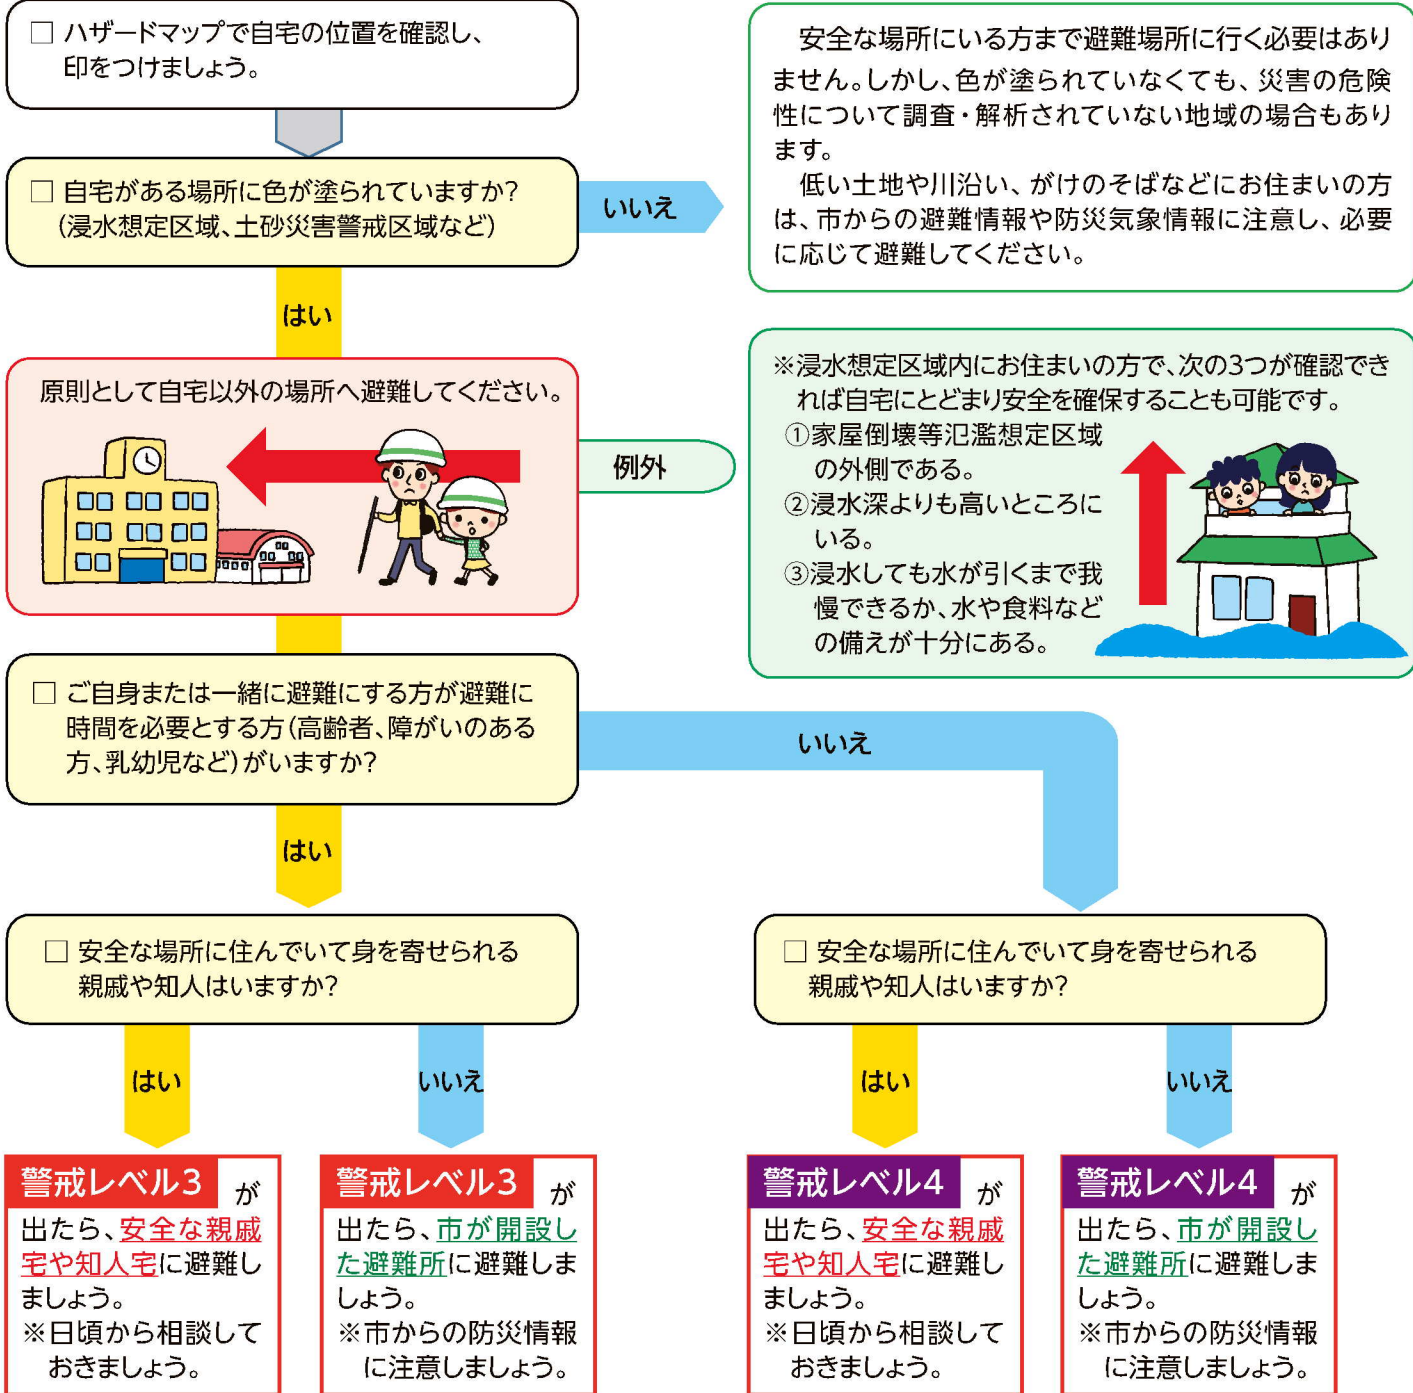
□ ハザードマップで自宅の位置を確認し、印をつけましょう。

□ 自宅がある場所に色が塗られていますか?(浸水想定区域、土砂災害警戒区域など)

いいえ

安全な場所にいる方まで避難場所に行く必要はありません。しかし、色が塗られていなくても、災害の危険性について調査・解析されていない地域の場合もあります。
低い土地や川沿い、がけのそばなどにお住まいの方は、市からの避難情報や防災気象情報に注意し、必要に応じて避難してください。

はい

原則として自宅以外の場所へ避難してください。

例外

※浸水想定区域内にお住まいの方で、次の3つが確認できれば自宅にとどまり安全を確保することも可能です。
①家屋倒壊等氾濫想定区域の外側である。
②浸水深よりも高いところにいる。
③浸水しても水が引くまで我慢できるか、水や食料などの備えが十分にある。

□ ご自身または一緒に避難にする方が避難に時間を必要とする方(高齢者、障がいのある方、乳幼児など)がいますか?

いいえ

はい

□ 安全な場所に住んでいて身を寄せられる親戚や知人はいますか?

□ 安全な場所に住んでいて身を寄せられる親戚や知人はいますか?

はい

いいえ

はい

いいえ

警戒レベル3が出たら、安全な親戚宅や知人宅に避難しましょう。
※日頃から相談しておきましょう。

警戒レベル3が出たら、市が開設した避難所に避難しましょう。
※市からの防災情報に注意しましょう。

警戒レベル4が出たら、安全な親戚宅や知人宅に避難しましょう。
※日頃から相談しておきましょう。

警戒レベル4が出たら、市が開設した避難所に避難しましょう。
※市からの防災情報に注意しましょう。